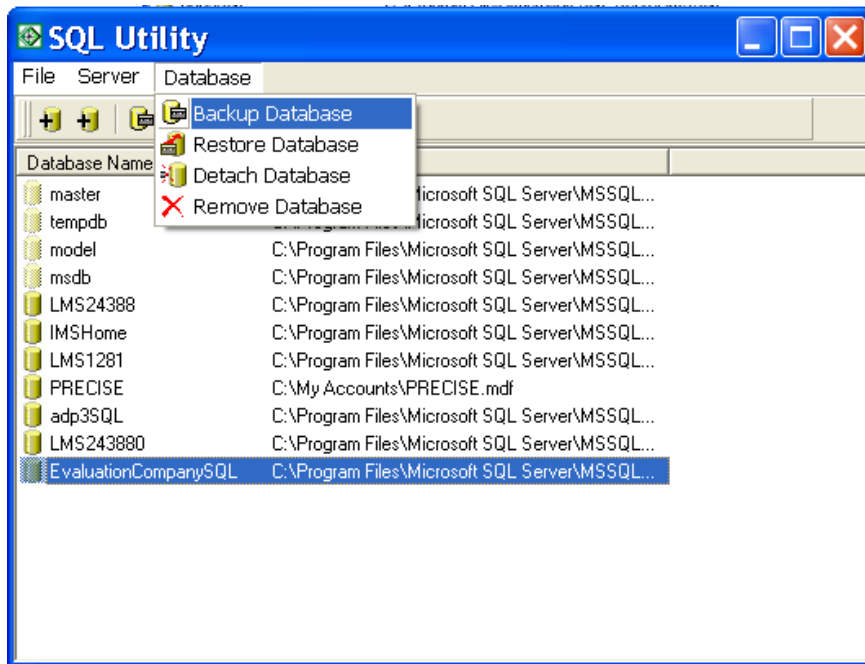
SQL Utility

File Server Database

Backup Database
Restore Database
Detach Database
Remove Database

| Database Name | |
|---|---|
| master | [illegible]icrosoft SQL Server\MSSQL... |
| tempdb | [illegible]icrosoft SQL Server\MSSQL... |
| model | C:\Program Files\Microsoft SQL Server\MSSQL... |
| msdb | C:\Program Files\Microsoft SQL Server\MSSQL... |
| LMS24388 | C:\Program Files\Microsoft SQL Server\MSSQL... |
| IMSHome | C:\Program Files\Microsoft SQL Server\MSSQL... |
| LMS1281 | C:\Program Files\Microsoft SQL Server\MSSQL... |
| PRECISE | C:\My Accounts\PRECISE.mdf |
| adp3SQL | C:\Program Files\Microsoft SQL Server\MSSQL... |
| LMS243880 | C:\Program Files\Microsoft SQL Server\MSSQL... |
| EvaluationCompanySQL | C:\Program Files\Microsoft SQL Server\MSSQL... |